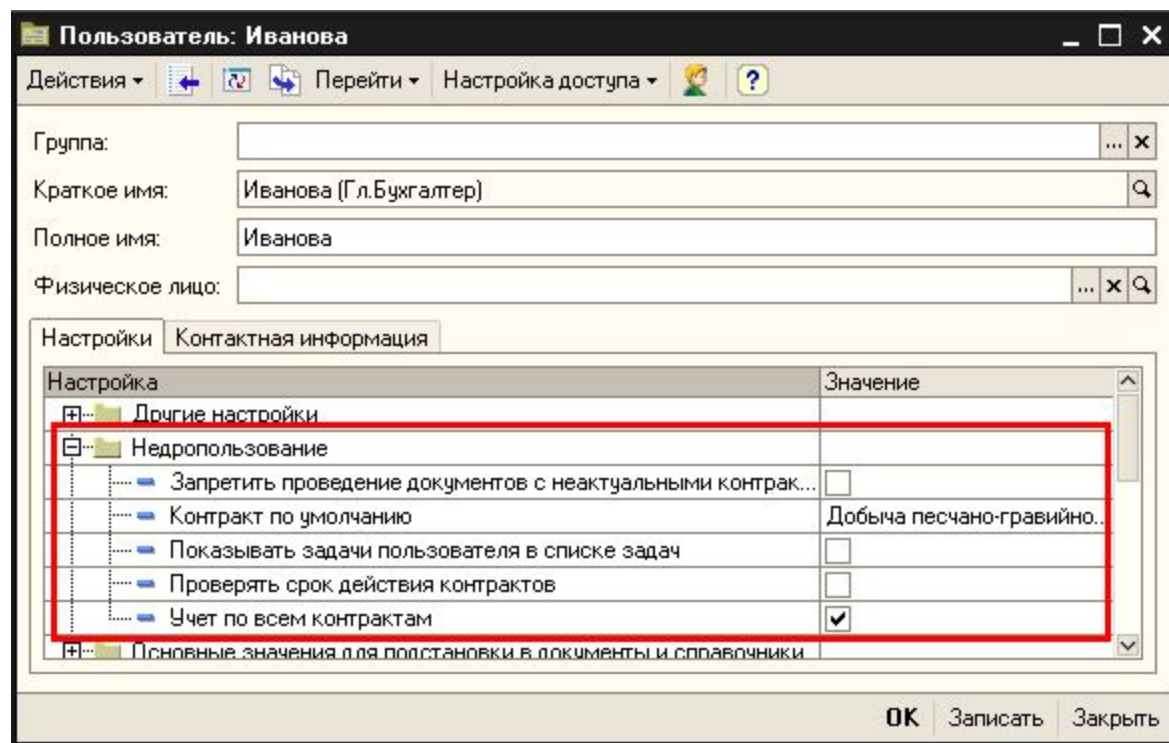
Пользователь: Иванова

Действия ▾ Перейти ▾ Настройка доступа ▾ ?

Группа:

Краткое имя: Иванова (Гл.Бухгалтер)

Полное имя: Иванова

Физическое лицо:

Настройки | Контактная информация

| Настройка | Значение |
|---|---|
| Другие настройки | |
| Недропользование | |
| Запретить проведение документов с неактуальными контрак... | ☐ |
| Контракт по умолчанию | Добыча песчано-гравийно.. |
| Показывать задачи пользователя в списке задач | ☐ |
| Проверять срок действия контрактов | ☐ |
| Учет по всем контрактам | ☑ |
| Основные значения для подстановки в документы и справочники | |

OK Записать Закрыть